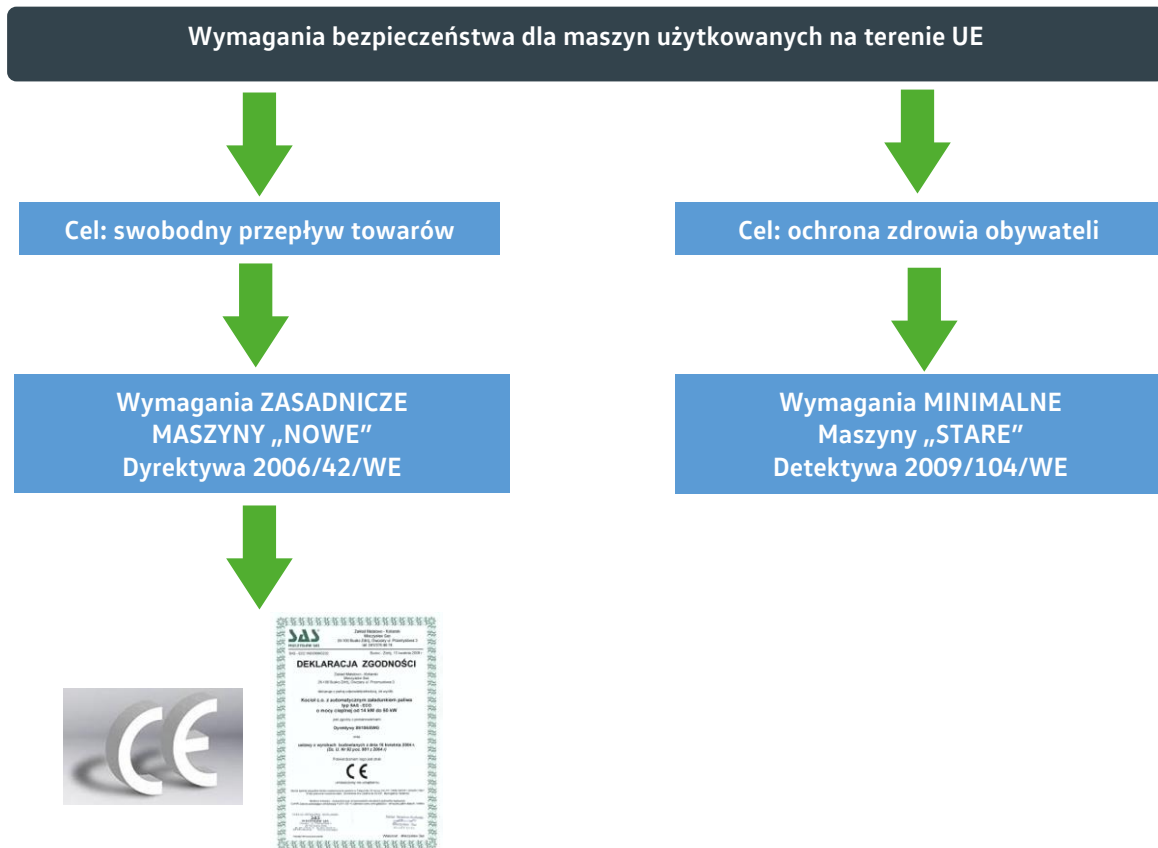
Wymagania bezpieczeństwa dla maszyn użytkowanych na terenie UE

Cel: swobodny przepływ towarów

Cel: ochrona zdrowia obywateli

Wymagania ZASADNICZE
MASZYNY „NOWE"
Dyrektywa 2006/42/WE

Wymagania MINIMALNE
Maszyny „STARE"
Detektywa 2009/104/WE

SAS

DEKLARACJA ZGODNOŚCI

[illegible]

CE

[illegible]